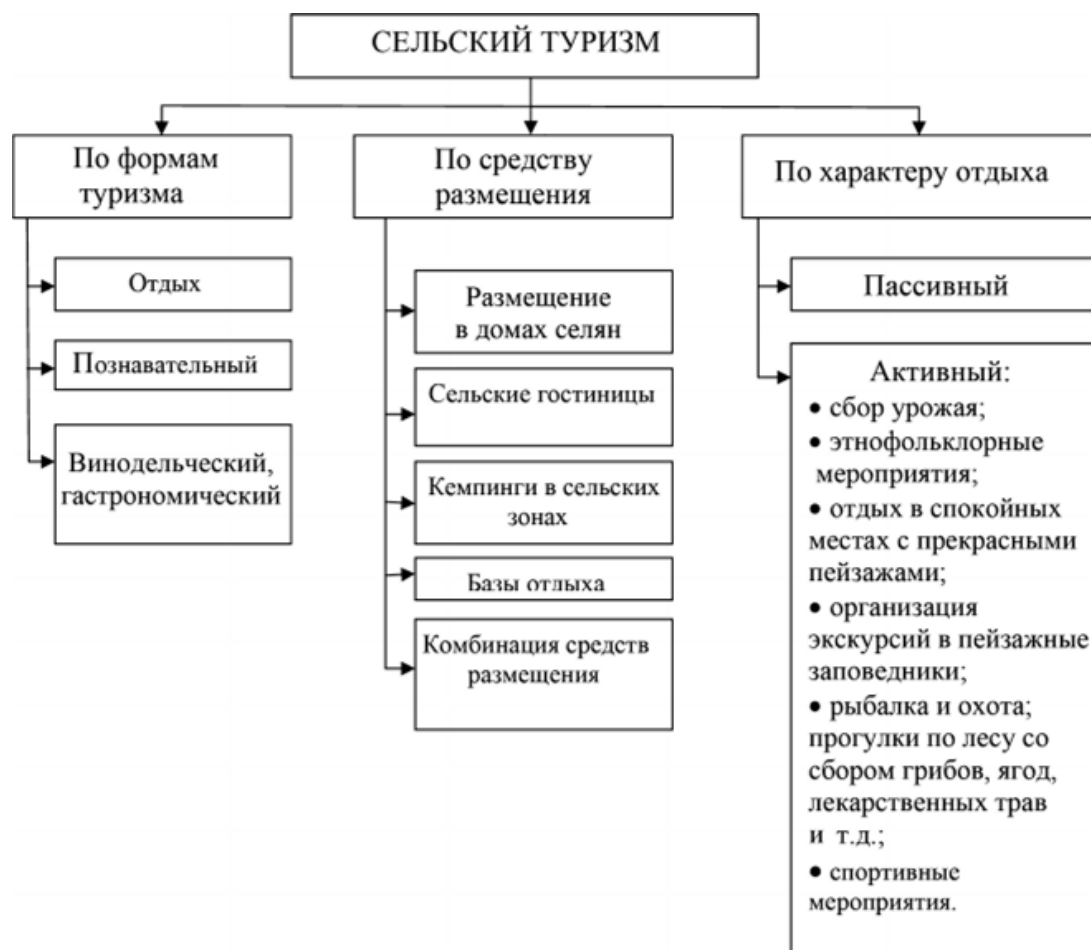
СЕЛЬСКИЙ ТУРИЗМ

По формам туризма

Отдых

Познавательный

Винодельческий, гастрономический

По средству размещения

Размещение в домах селян

Сельские гостиницы

Кемпинги в сельских зонах

Базы отдыха

Комбинация средств размещения

По характеру отдыха

Пассивный

Активный:
• сбор урожая;
• этнофольклорные мероприятия;
• отдых в спокойных местах с прекрасными пейзажами;
• организация экскурсий в пейзажные заповедники;
• рыбалка и охота; прогулки по лесу со сбором грибов, ягод, лекарственных трав и т.д.;
• спортивные мероприятия.